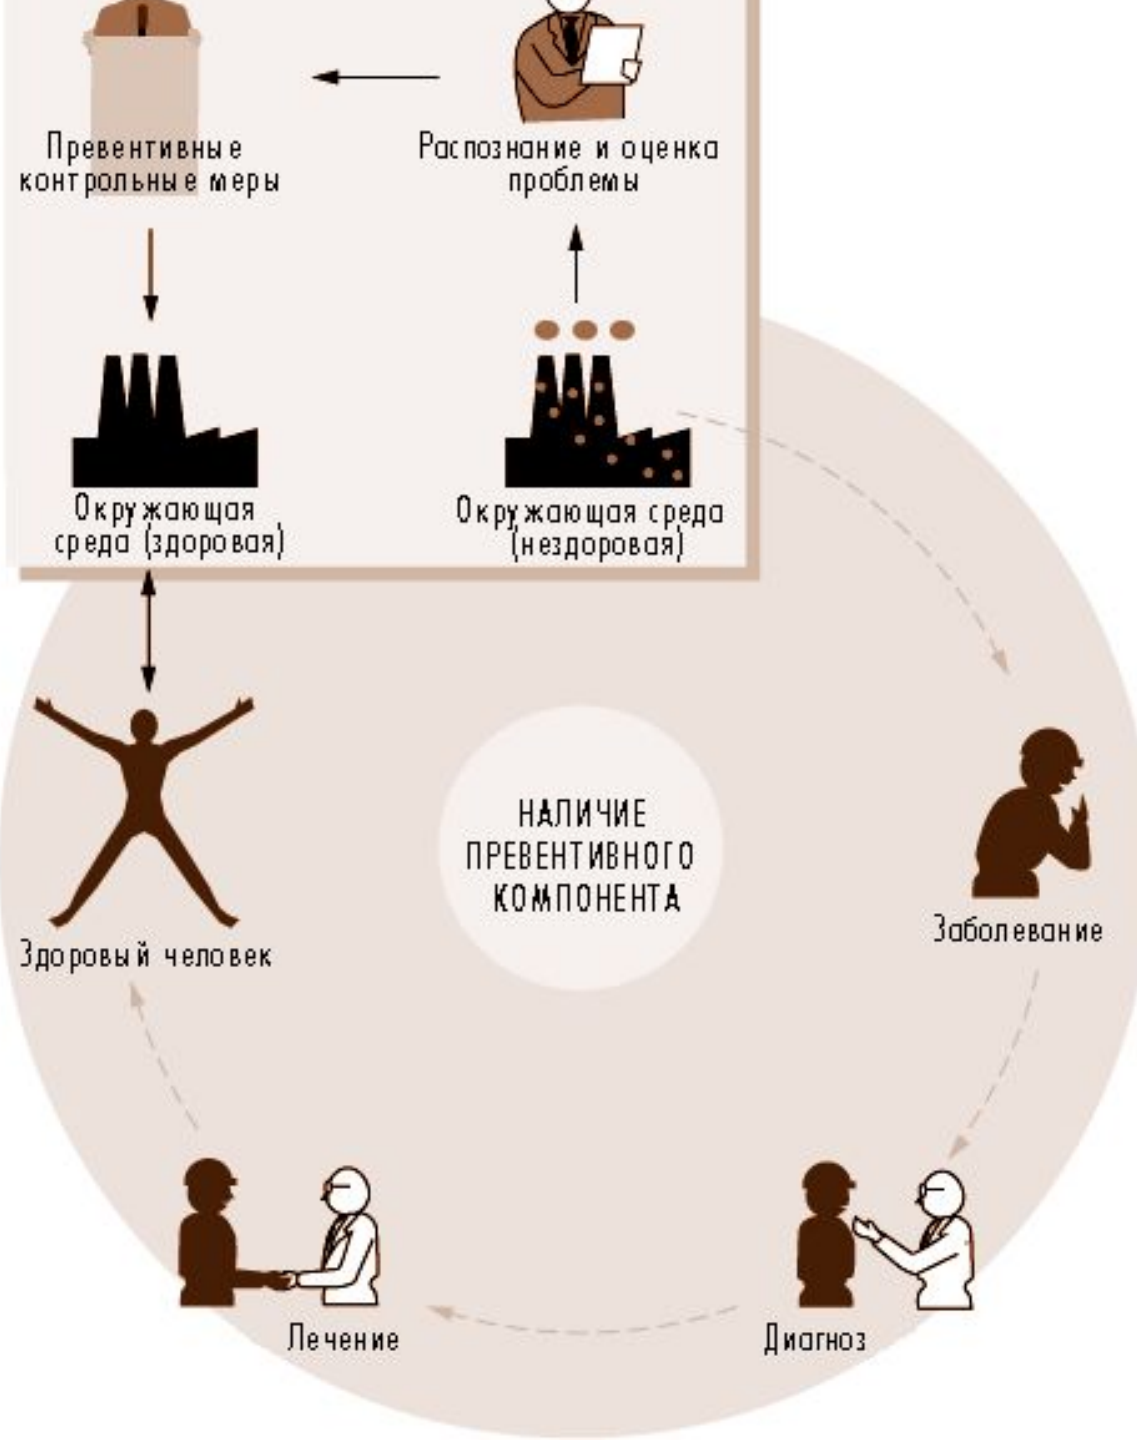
Превентивные контрольные меры

Распознание и оценка проблемы

Окружающая среда (здоровая)

Окружающая среда (нездоровая)

НАЛИЧИЕ ПРЕВЕНТИВНОГО КОМПОНЕНТА

Здоровый человек

Заболевание

Лечение

Диагноз